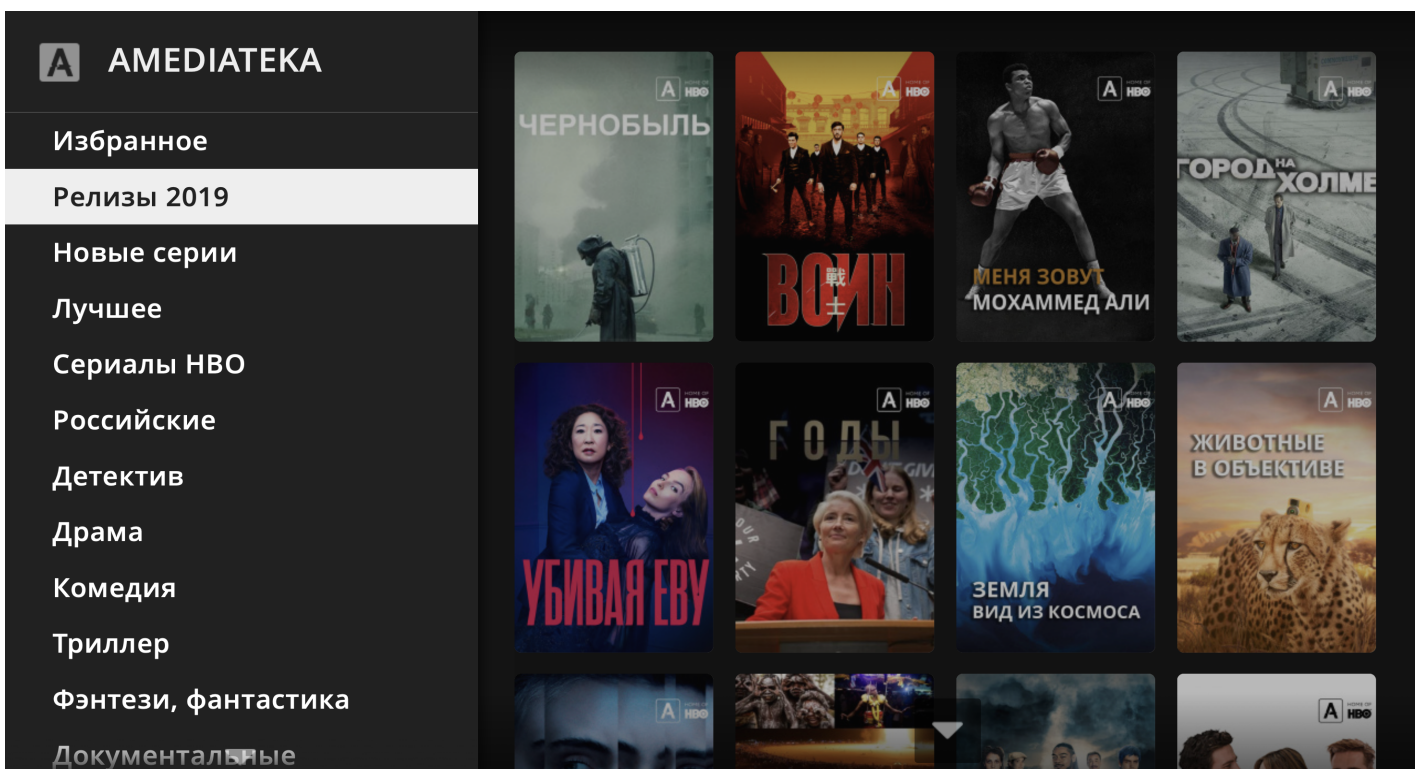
AMEDIATEKA

Избранное
Релизы 2019
Новые серии
Лучшее
Сериалы HBO
Российские
Детектив
Драма
Комедия
Триллер
Фэнтези, фантастика
Документальные

A HOME OF HBO
ЧЕРНОБЫЛЬ

A HOME OF HBO
ВОИН
戰士

A HOME OF HBO
МЕНЯ ЗОВУТ
МОХАММЕД АЛИ

A HOME OF HBO
ГОРОД НА ХОЛМЕ

A HOME OF HBO
УБИВАЯ ЕВУ

A HOME OF HBO
ГОДЫ

A HOME OF HBO
ЗЕМЛЯ
ВИД ИЗ КОСМОСА

A HOME OF HBO
ЖИВОТНЫЕ
В ОБЪЕКТИВЕ

A HOME OF HBO

A HOME OF HBO